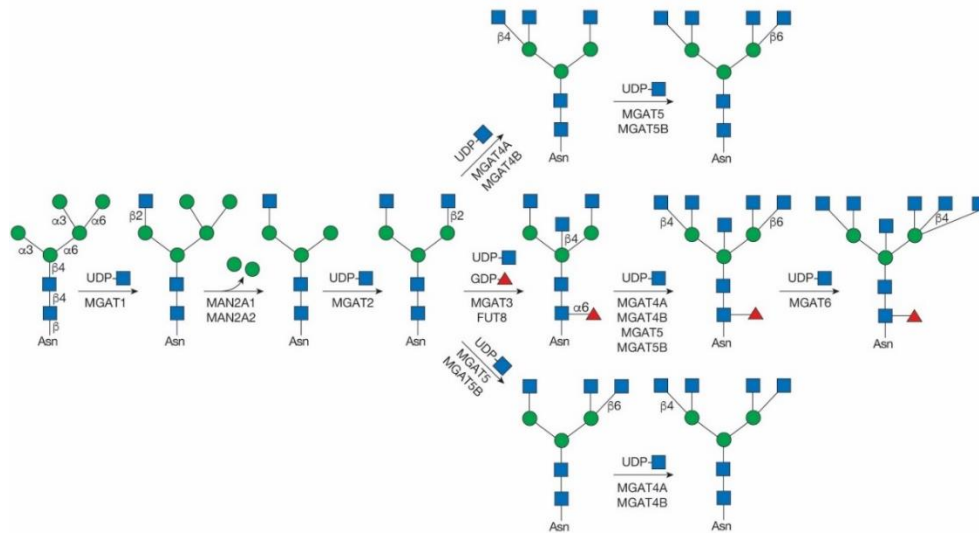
β4

UDP-
MGAT5
MGAT5B

β6

Asn

Asn

UDP-
MGAT4A
MGAT4B

α3
α6
α3
α6
β4
β4
β
Asn

UDP-
MGAT1

β2

Asn

MAN2A1
MAN2A2

Asn

UDP-
MGAT2

β2

Asn

UDP-
GDP-
MGAT3
FUT8

β4

α6

Asn

UDP-
MGAT4A
MGAT4B
MGAT5
MGAT5B

β4
β6

Asn

UDP-
MGAT6

β4

Asn

UDP-
MGAT5
MGAT5B

β6

Asn

UDP-
MGAT4A
MGAT4B

β4

Asn